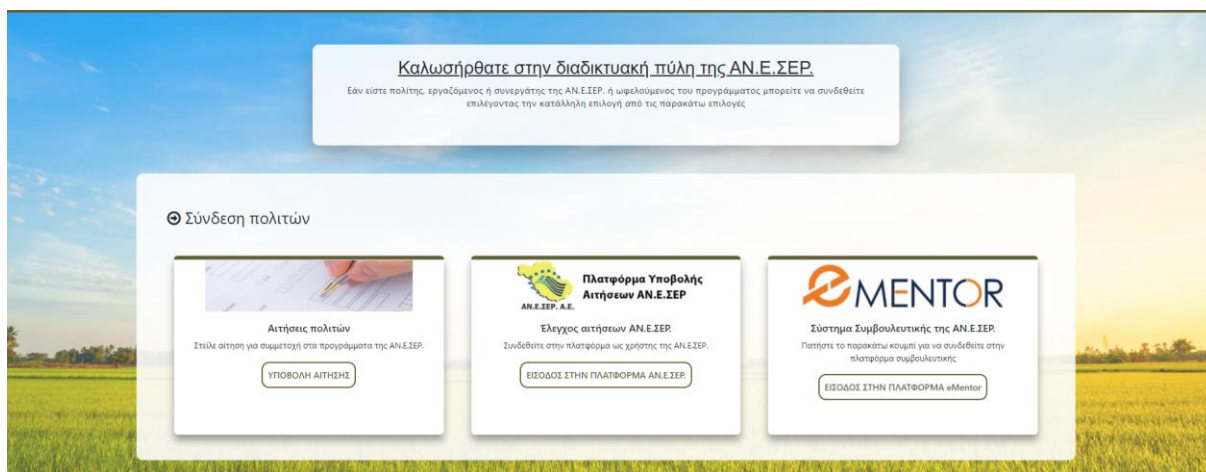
Καλωσήρθατε στην διαδικτυακή πύλη της ΑΝ.Ε.ΣΕΡ.

Εάν είστε πολίτης, εργαζόμενος ή συνεργάτης της ΑΝ.Ε.ΣΕΡ. ή ωφελούμενος του προγράμματος μπορείτε να συνδεθείτε επιλέγοντας την κατάλληλη επιλογή από τις παρακάτω επιλογές

Σύνδεση πολιτών

Αιτήσεις πολιτών

Στείλε αίτηση για συμμετοχή στα προγράμματα της ΑΝ.Ε.ΣΕΡ.

ΥΠΟΒΟΛΗ ΑΙΤΗΣΗΣ

ΑΝ.Ε.ΣΕΡ. Α.Ε.

Πλατφόρμα Υποβολής Αιτήσεων ΑΝ.Ε.ΣΕΡ

Έλεγχος αιτήσεων ΑΝ.Ε.ΣΕΡ.

Συνδεθείτε στην πλατφόρμα ως χρήστης της ΑΝ.Ε.ΣΕΡ.

ΕΙΣΟΔΟΣ ΣΤΗΝ ΠΛΑΤΦΟΡΜΑ ΑΝ.Ε.ΣΕΡ.

eMENTOR

Σύστημα Συμβουλευτικής της ΑΝ.Ε.ΣΕΡ.

Πατήστε το παρακάτω κουμπί για να συνδεθείτε στην πλατφόρμα συμβουλευτικής

ΕΙΣΟΔΟΣ ΣΤΗΝ ΠΛΑΤΦΟΡΜΑ eMentor